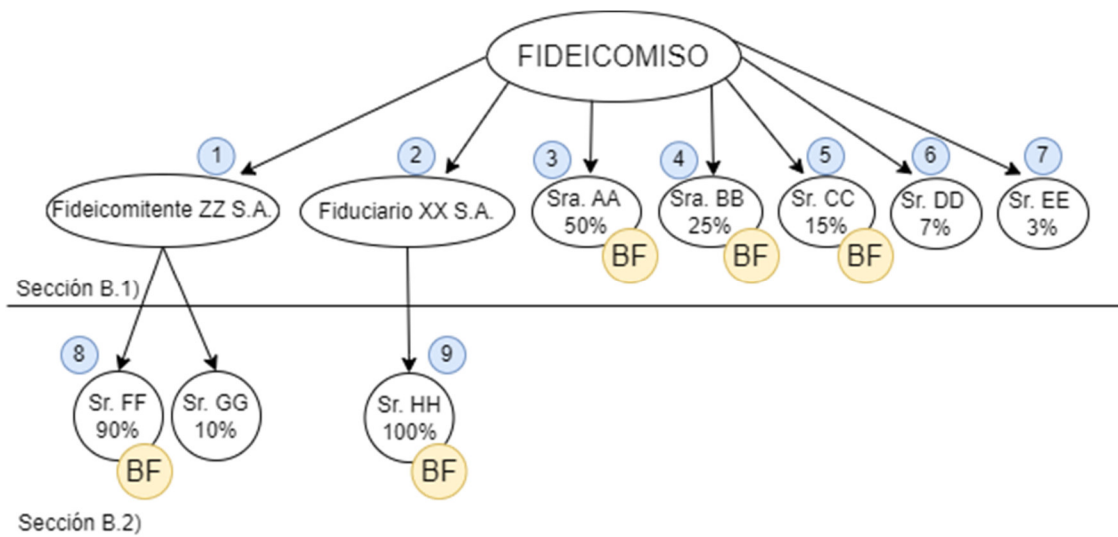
FIDEICOMISO

1
Fideicomitente ZZ S.A.

2
Fiduciario XX S.A.

3
Sra. AA
50%
BF

4
Sra. BB
25%
BF

5
Sr. CC
15%
BF

6
Sr. DD
7%

7
Sr. EE
3%

Sección B.1)

8
Sr. FF
90%
BF

Sr. GG
10%

9
Sr. HH
100%
BF

Sección B.2)